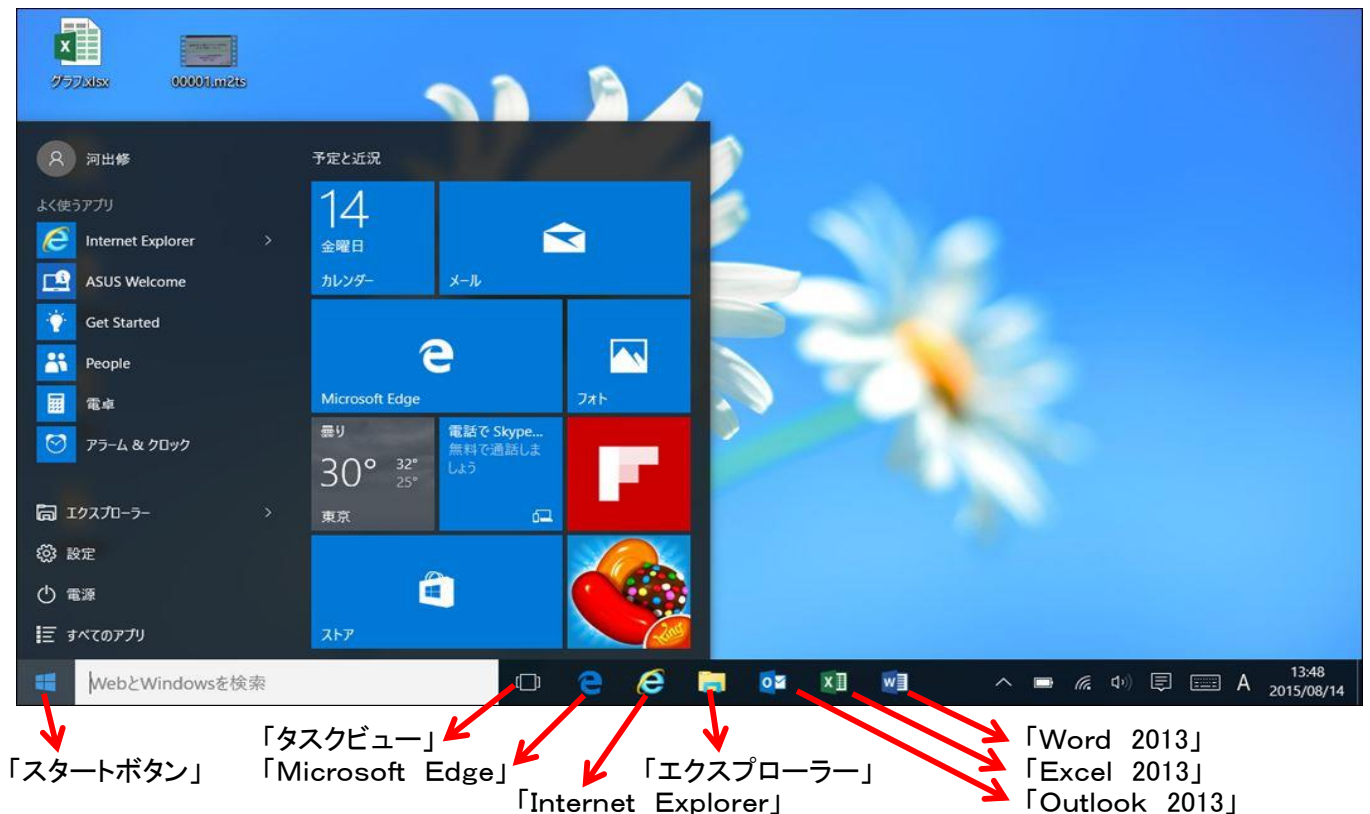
グラフ.xlsx
00001.m2ts

河出修

よく使うアプリ

Internet Explorer
ASUS Welcome
Get Started
People
電卓
アラーム & クロック

エクスプローラー
設定
電源
すべてのアプリ

予定と近況

14
金曜日
カレンダー

メール

Microsoft Edge

フォト

曇り
30°
32°
25°
東京

電話で Skype...
無料で通話しましょう

ストア

WebとWindowsを検索

13:48
2015/08/14

A

「スタートボタン」
「タスクビュー」
「Microsoft Edge」
「Internet Explorer」
「エクスプローラー」
「Word 2013」
「Excel 2013」
「Outlook 2013」